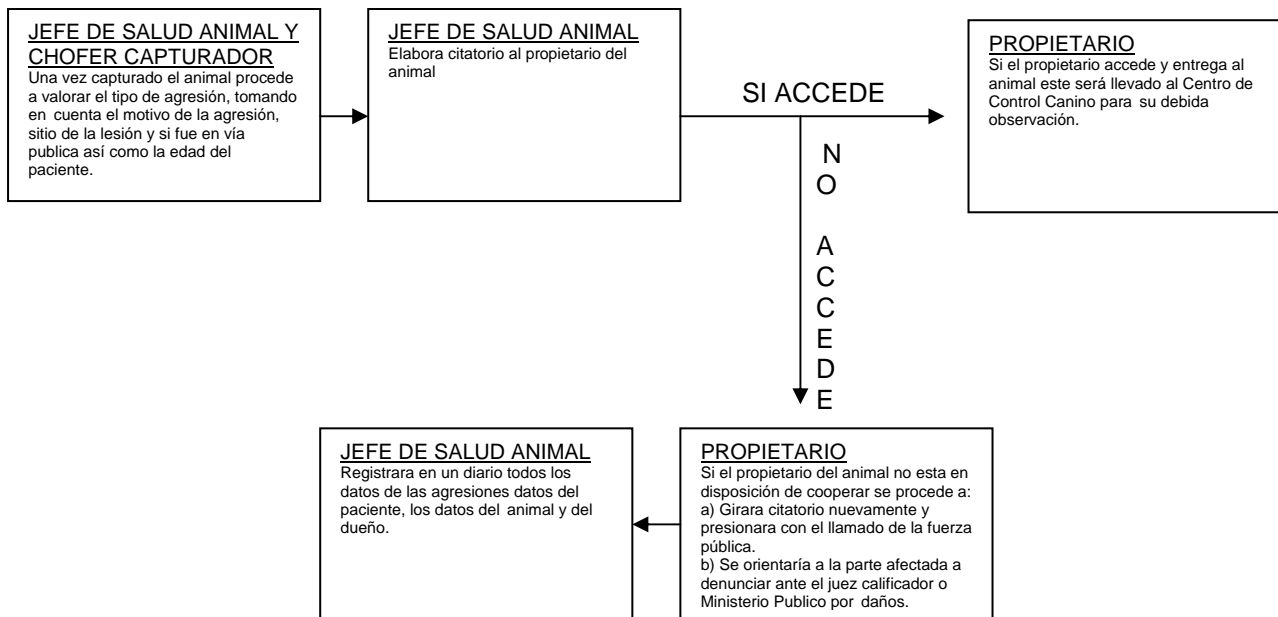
JEFE DE SALUD ANIMAL Y CHOFER CAPTURADOR
Una vez capturado el animal procede a valorar el tipo de agresión, tomando en cuenta el motivo de la agresión, sitio de la lesión y si fue en vía publica así como la edad del paciente.

JEFE DE SALUD ANIMAL
Elabora citatorio al propietario del animal

SI ACCEDE

PROPIETARIO
Si el propietario accede y entrega al animal este será llevado al Centro de Control Canino para su debida observación.

NO ACCEDE

JEFE DE SALUD ANIMAL
Registrara en un diario todos los datos de las agresiones datos del paciente, los datos del animal y del dueño.

PROPIETARIO
Si el propietario del animal no esta en disposición de cooperar se procede a:
a) Girara citatorio nuevamente y presionara con el llamado de la fuerza pública.
b) Se orientaría a la parte afectada a denunciar ante el juez calificador o Ministerio Publico por daños.